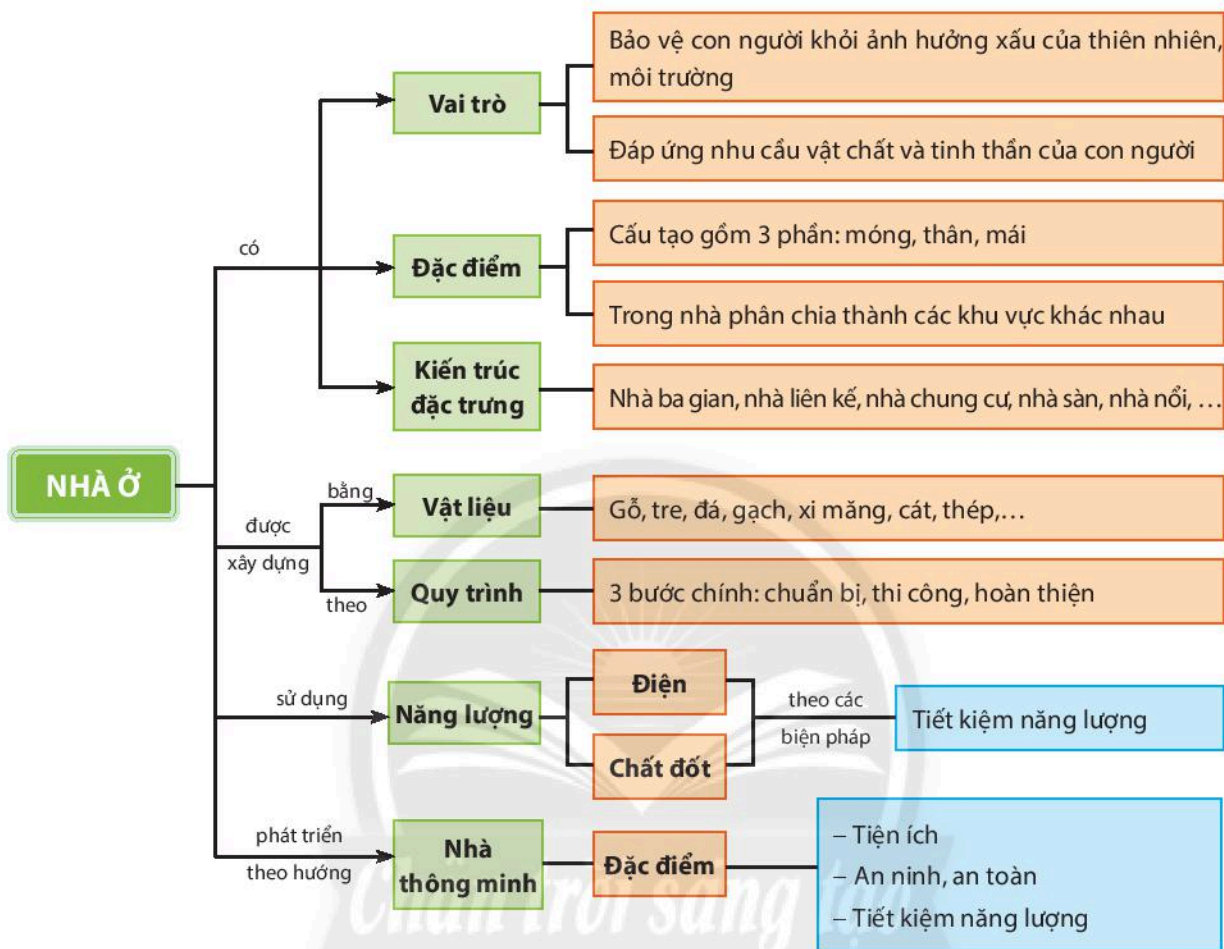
NHÀ Ở

có

Vai trò

Bảo vệ con người khỏi ảnh hưởng xấu của thiên nhiên, môi trường

Đáp ứng nhu cầu vật chất và tinh thần của con người

Đặc điểm

Cấu tạo gồm 3 phần: móng, thân, mái

Trong nhà phân chia thành các khu vực khác nhau

Kiến trúc đặc trưng

Nhà ba gian, nhà liên kế, nhà chung cư, nhà sàn, nhà nổi, …

được xây dựng

bằng

Vật liệu

Gỗ, tre, đá, gạch, xi măng, cát, thép,…

theo

Quy trình

3 bước chính: chuẩn bị, thi công, hoàn thiện

sử dụng

Năng lượng

Điện

Chất đốt

theo các biện pháp

Tiết kiệm năng lượng

phát triển theo hướng

Nhà thông minh

Đặc điểm

– Tiện ích
– An ninh, an toàn
– Tiết kiệm năng lượng

Chân trời sáng tạo